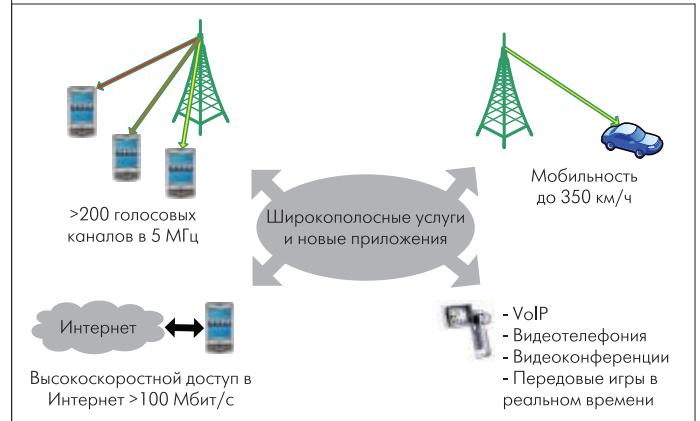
>200 голосовых каналов в 5 МГц

Мобильность до 350 км/ч

Широкополосные услуги и новые приложения

Интернет

Высокоскоростной доступ в Интернет >100 Мбит/с

- VoIP
- Видеотелефония
- Видеоконференции
- Передовые игры в реальном времени